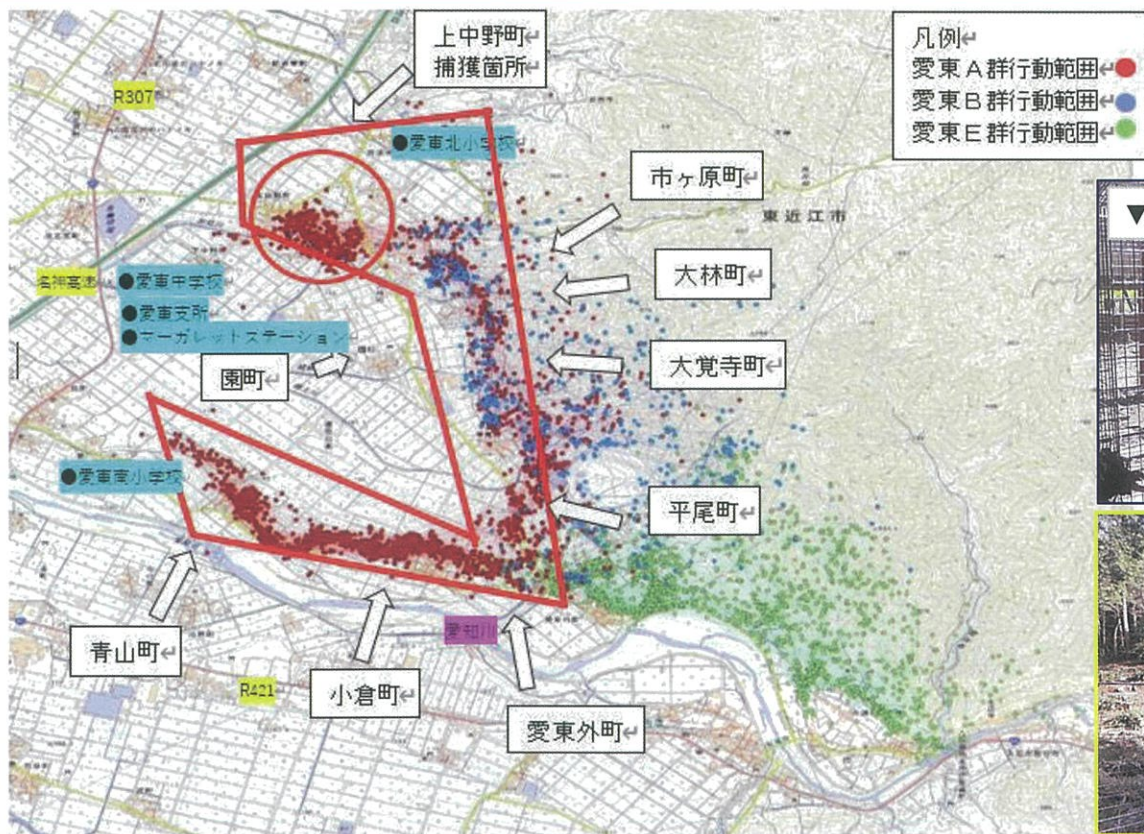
上中野町
捕獲箇所

凡例
愛東A群行動範囲
愛東B群行動範囲
愛東E群行動範囲

R307

●愛東北小学校

市ヶ原町

東近江市

名神高速

●愛東中学校
●愛東支所
●マーガレットステーション

大林町

大覚寺町

園町

●愛東南小学校

平尾町

愛知川

青山町

R421

小倉町

愛東外町